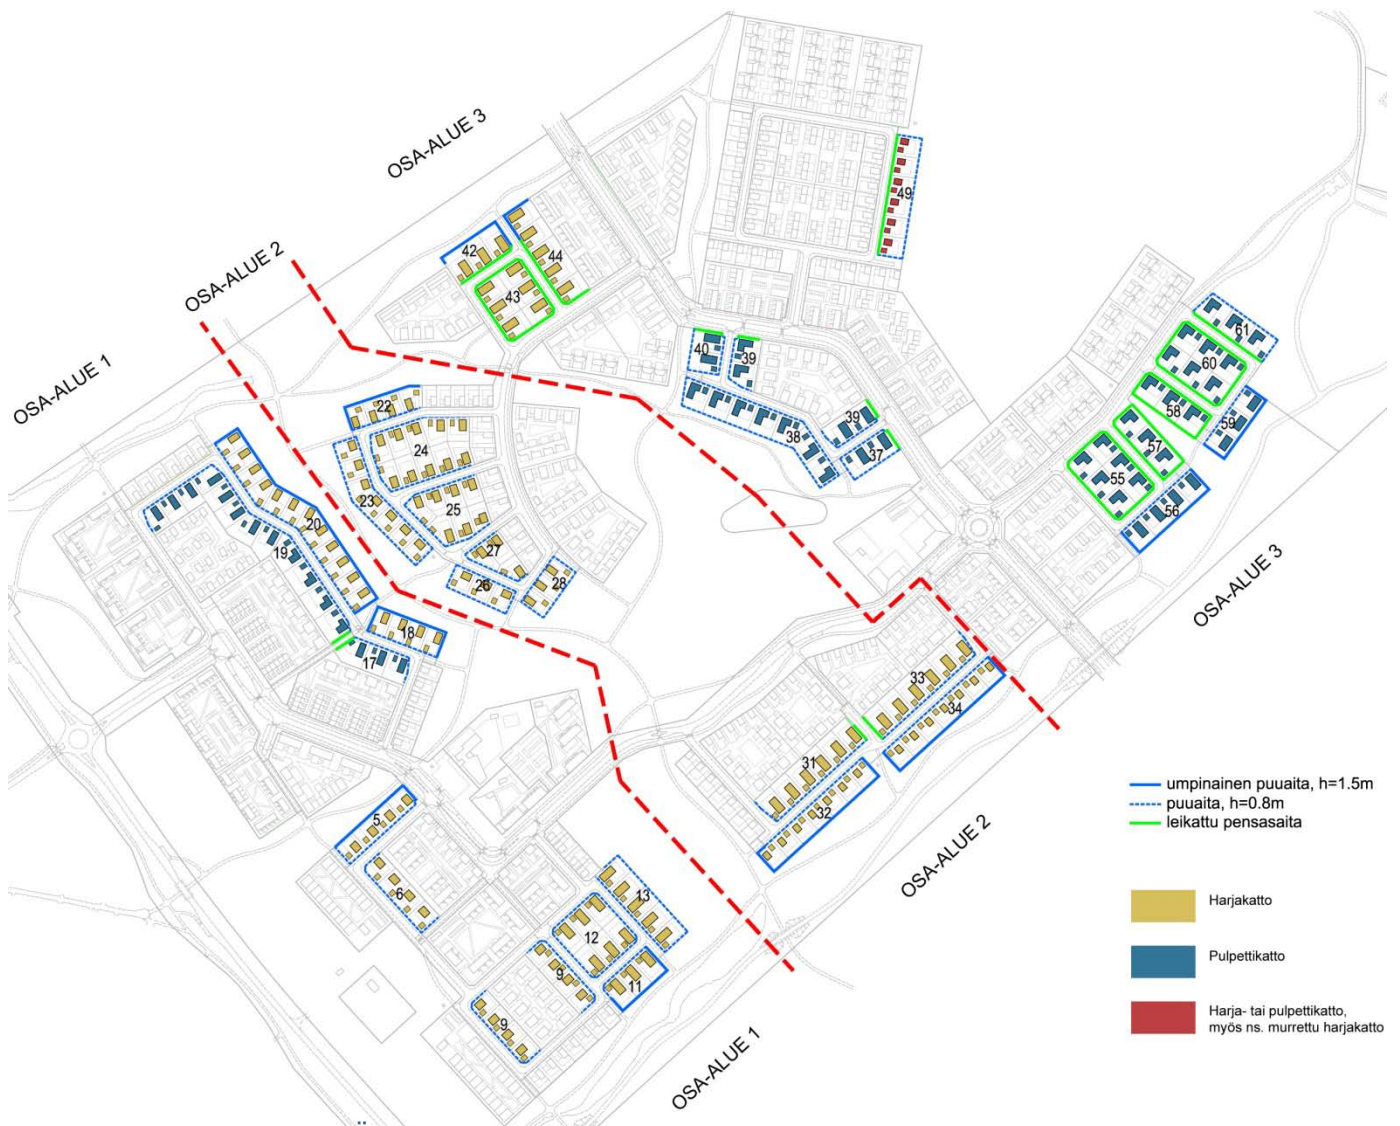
OSA-ALUE 3

OSA-ALUE 2

OSA-ALUE 1

49

42

44

43

40

39

61

60

22

39

58

59

24

38

37

57

55

23

25

56

20

19

27

26

28

OSA-ALUE 3

18

17

33

34

31

32

5

6

13

12

9

11

9

OSA-ALUE 2

OSA-ALUE 1

umpinainen puuaita, h=1.5m
puuaita, h=0.8m
leikattu pensasaita

Harjakatto

Pulpettikatto

Harja- tai pulpettikatto, myös ns. murrettu harjakatto